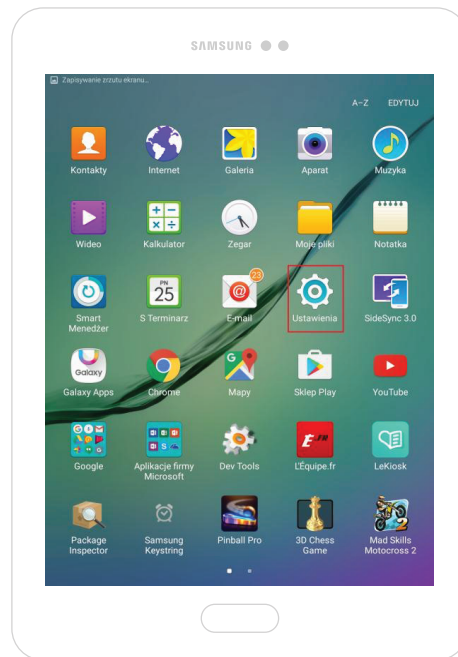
SAMSUNG

Zapisywanie zrzutu ekranu...

A–Z EDYTUJ

Kontakty
Internet
Galeria
Aparat
Muzyka

Wideo
Kalkulator
Zegar
Moje pliki
Notatka

Smart Menedżer
PN 25
S Terminarz
23
E-mail
Ustawienia
SideSync 3.0

Galaxy
Galaxy Apps
Chrome
Mapy
Sklep Play
YouTube

Google
Aplikacje firmy Microsoft
Dev Tools
L'Équipe.fr
LeKiosk

Package Inspector
Samsung Keystring
Pinball Pro
3D Chess Game
Mad Skills Motocross 2